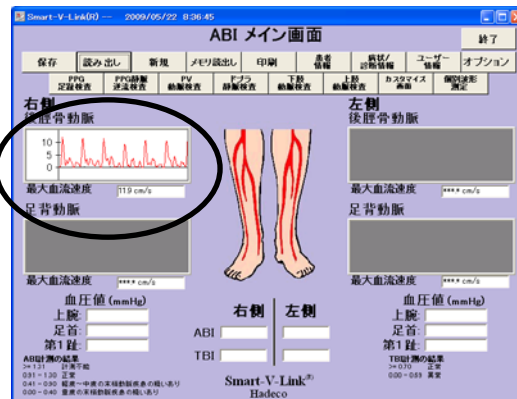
Smart-V-Link(R) -- 2009/05/22 8:36:45

ABI メイン画面

終了

保存 | 読み出し | 新規 | メモリ読出し | 印刷 | 患者情報 | 病状/診断情報 | ユーザー情報 | オプション

PPG 足趾検査 | PPG静脈 逆流検査 | PV 動脈検査 | ドプラ 静脈検査 | 下肢 動脈検査 | 上肢 動脈検査 | カスタマイズ 画面 | 個別波形 測定

右側
後脛骨動脈

10
5
0

最大血流速度 11.9 cm/s

足背動脈

最大血流速度 ****.* cm/s

左側
後脛骨動脈

最大血流速度 ****.* cm/s

足背動脈

最大血流速度 ****.* cm/s

血圧値 (mmHg)
上腕:
足首:
第1趾:

右側 | 左側
ABI
TBI

血圧値 (mmHg)
上腕:
足首:
第1趾:

ABI計測の結果
>=1.31 計測不能
0.91~1.30 正常
0.41~0.90 軽度~中度の末梢動脈疾患の疑いあり
0.00~0.40 重度の末梢動脈疾患の疑いあり

TBI計測の結果
>=0.70 正常
0.00~0.69 異常

Smart-V-Link(R)
Hadeco